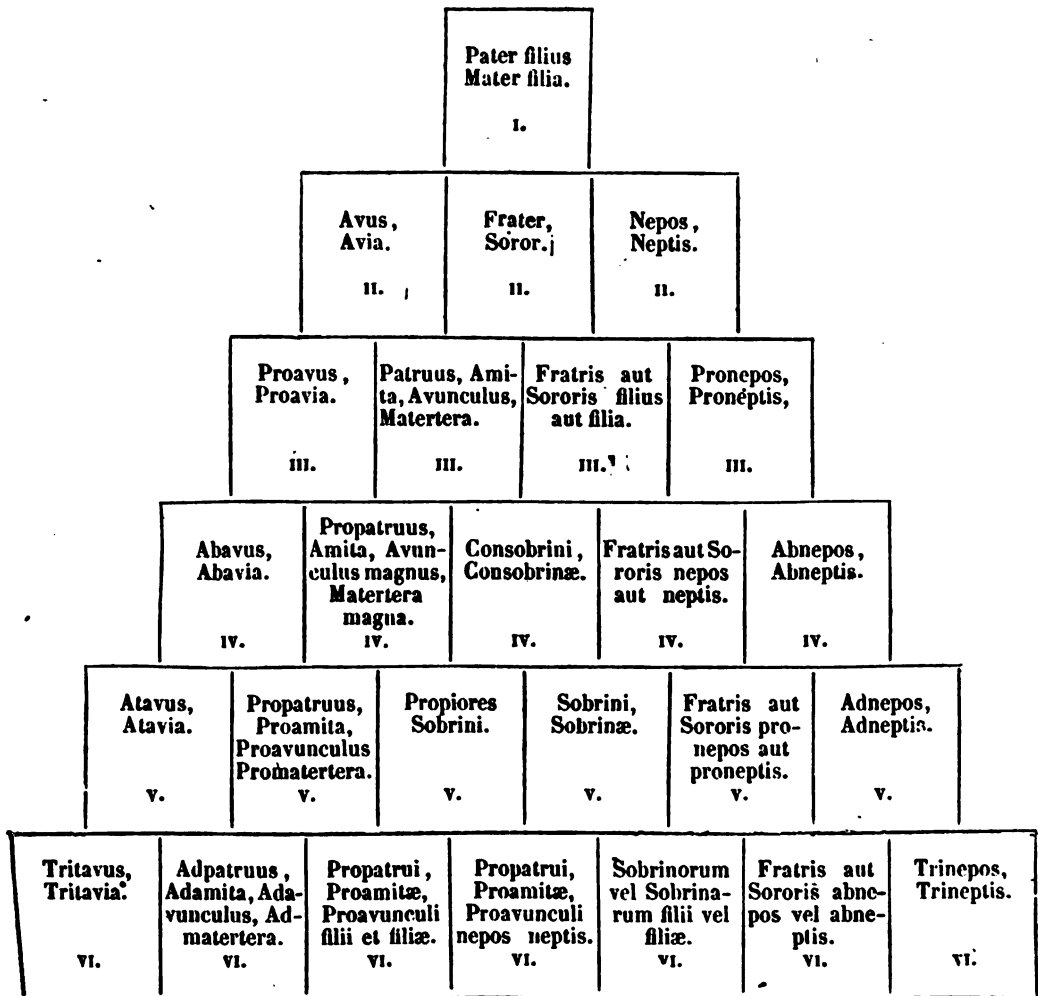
Pater filius
Mater filia.
I.

Avus,
Avia.
II.

Frater,
Soror.
II.

Nepos,
Neptis.
II.

Proavus,
Proavia.
III.

Patruus, Amita, Avunculus, Matertera.
III.

Fratris aut Sororis filius aut filia.
III.

Pronepos,
Proneptis,
III.

Abavus,
Abavia.
IV.

Propatruus, Amita, Avunculus magnus, Matertera magna.
IV.

Consobrini,
Consobrinæ.
IV.

Fratris aut Sororis nepos aut neptis.
IV.

Abnepos,
Abneptis.
IV.

Atavus,
Atavia.
V.

Propatruus, Proamita, Proavunculus Promatertera.
V.

Propiores Sobrini.
V.

Sobrini,
Sobrinæ.
V.

Fratris aut Sororis pronepos aut proneptis.
V.

Adnepos,
Adneptis.
V.

Tritavus,
Tritavia.
VI.

Adpatruus, Adamita, Adavunculus, Admatertera.
VI.

Propatrui, Proamitæ, Proavunculi filii et filiæ.
VI.

Propatrui, Proamitæ, Proavunculi nepos neptis.
VI.

Sobrinorum vel Sobrinarum filii vel filiæ.
VI.

Fratris aut Sororis abnepos vel abneptis.
VI.

Trinepos,
Trineptis.
VI.